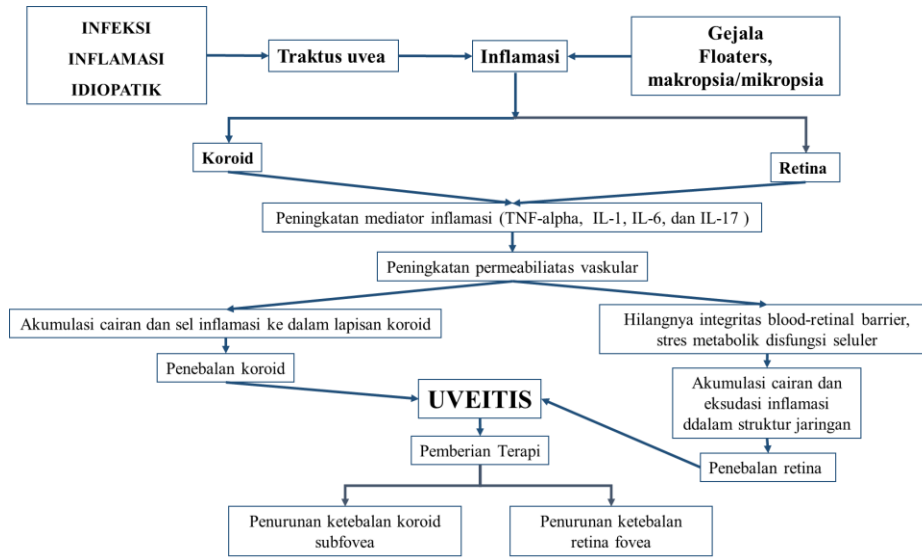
INFEKSI
INFLAMASI
IDIOPATIK

Traktus uvea

Inflamasi

Gejala
Floaters,
makropsia/mikropsia

Koroid

Retina

Peningkatan mediator inflamasi (TNF-alpha, IL-1, IL-6, dan IL-17 )

Peningkatan permeabiliatas vaskular

Akumulasi cairan dan sel inflamasi ke dalam lapisan koroid

Hilangnya integritas blood-retinal barrier, stres metabolik disfungsi seluler

Penebalan koroid

UVEITIS

Akumulasi cairan dan eksudasi inflamasi ddalam struktur jaringan

Pemberian Terapi

Penebalan retina

Penurunan ketebalan koroid subfovea

Penurunan ketebalan retina fovea